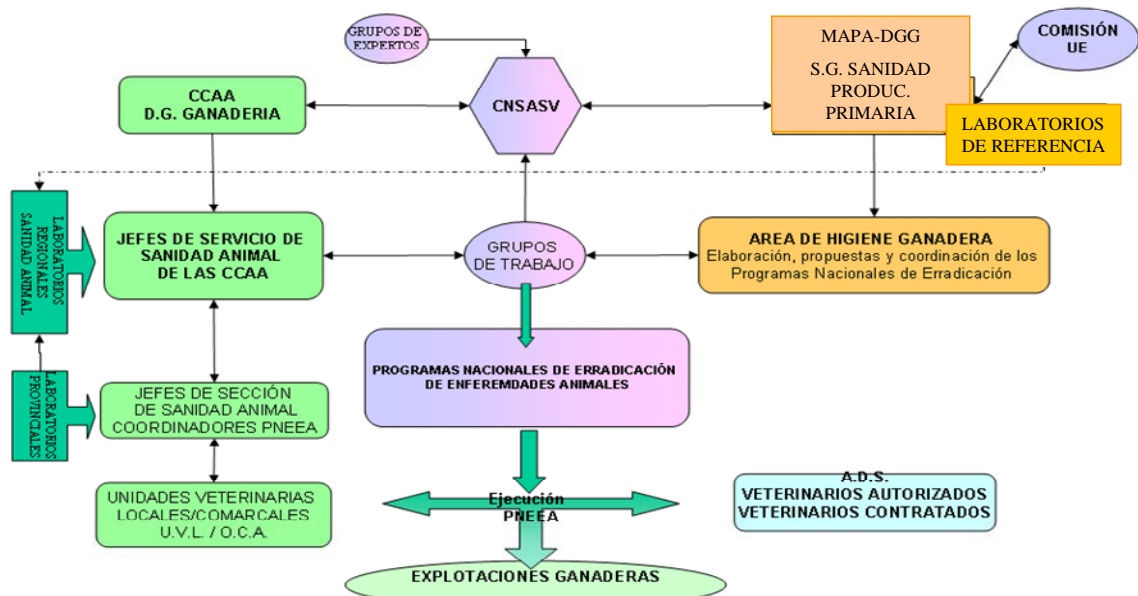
GRUPOS DE EXPERTOS

MAPA-DGG

S.G. SANIDAD PRODUC. PRIMARIA

COMISIÓN UE

CCAA D.G. GANADERIA

CNSASV

LABORATORIOS DE REFERENCIA

LABORATORIOS REGIONALES SANIDAD ANIMAL

JEFES DE SERVICIO DE SANIDAD ANIMAL DE LAS CCAA

GRUPOS DE TRABAJO

AREA DE HIGIENE GANADERA
Elaboración, propuestas y coordinación de los Programas Nacionales de Erradicación

PROGRAMAS NACIONALES DE ERRADICACIÓN DE ENFEREMDADES ANIMALES

LABORATORIOS PROVINCIALES

JEFES DE SECCIÓN DE SANIDAD ANIMAL COORDINADORES PNEEA

UNIDADES VETERINARIAS LOCALES/COMARCALES U.V.L. / O.C.A.

Ejecución PNEEA

A.D.S.
VETERINARIOS AUTORIZADOS
VETERINARIOS CONTRATADOS

EXPLOTACIONES GANADERAS